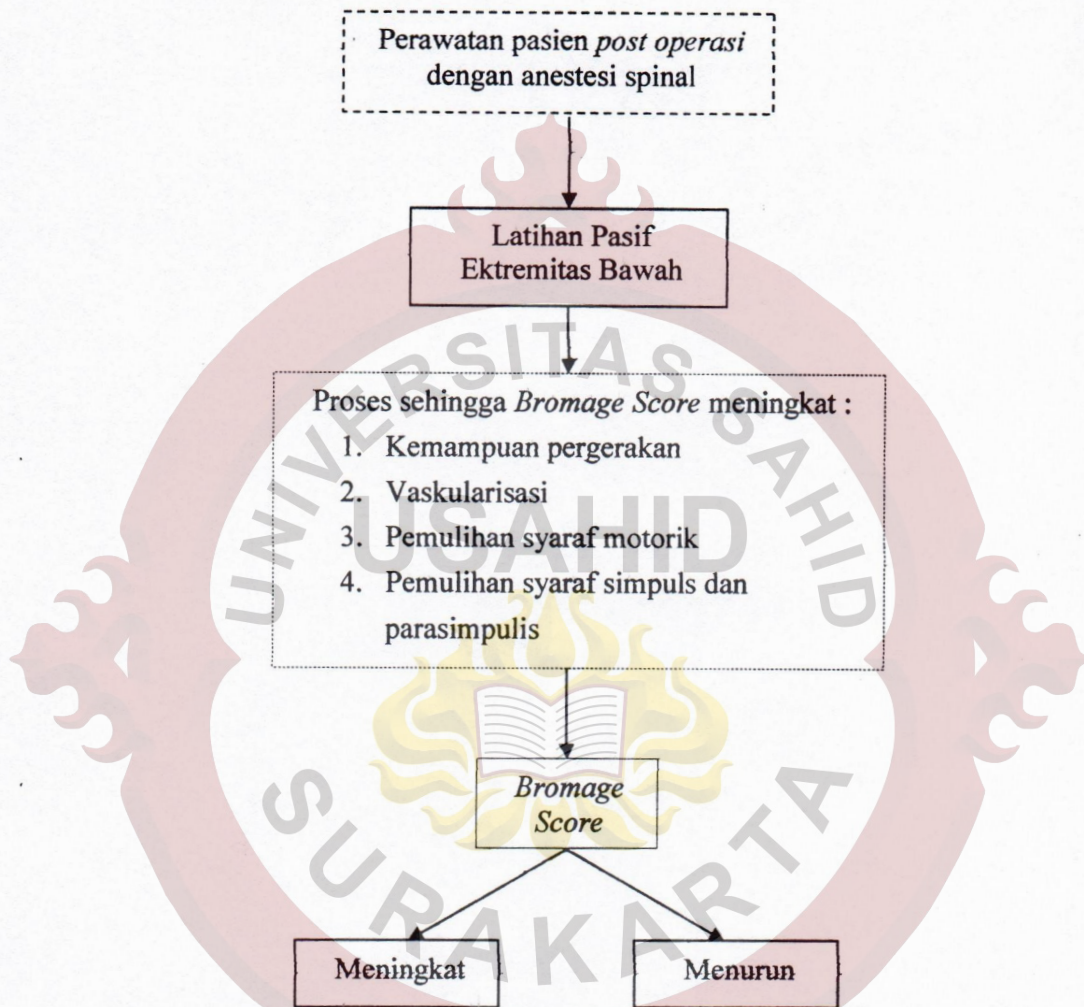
Perawatan pasien post operasi dengan anestesi spinal

Latihan Pasif Ektremitas Bawah

Proses sehingga Bromage Score meningkat :
1. Kemampuan pergerakan
2. Vaskularisasi
3. Pemulihan syaraf motorik
4. Pemulihan syaraf simpuls dan parasimpulis

Bromage Score

Meningkat

Menurun

UNIVERSITAS SAHID USAHID SURAKARTA